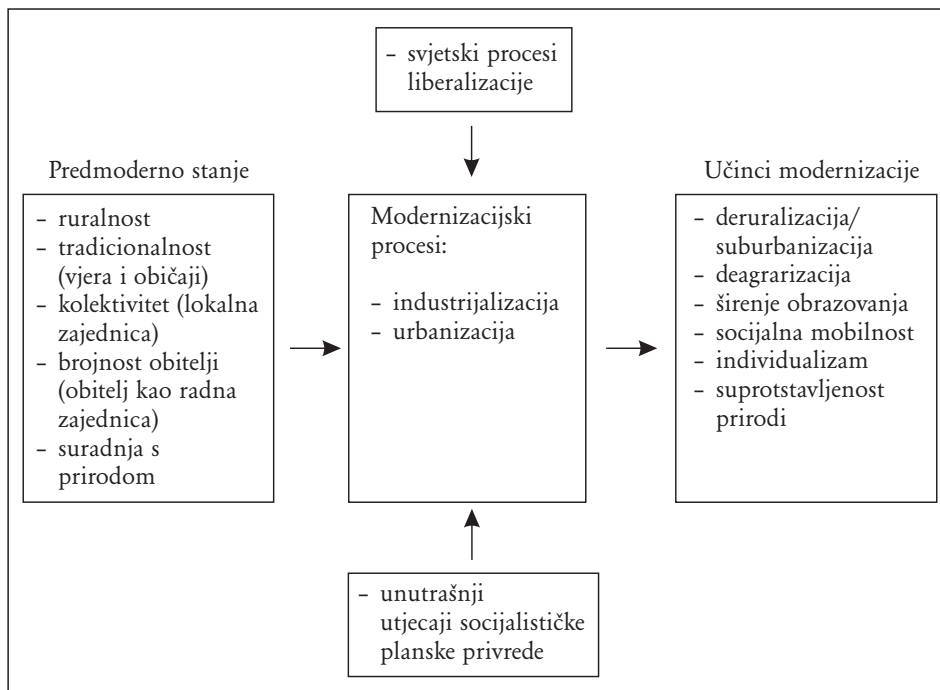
– svjetski procesi liberalizacije

Predmoderno stanje

– ruralnost
– tradicionalnost (vjera i običaji)
– kolektivitet (lokalna zajednica)
– brojnost obitelji (obitelj kao radna zajednica)
– suradnja s prirodom

Modernizacijski procesi:

– industrijalizacija
– urbanizacija

Učinci modernizacije

– deruralizacija/ suburbanizacija
– deagrarizacija
– širenje obrazovanja
– socijalna mobilnost
– individualizam
– suprotstavljenost prirodi

– unutrašnji utjecaji socijalističke planske privrede